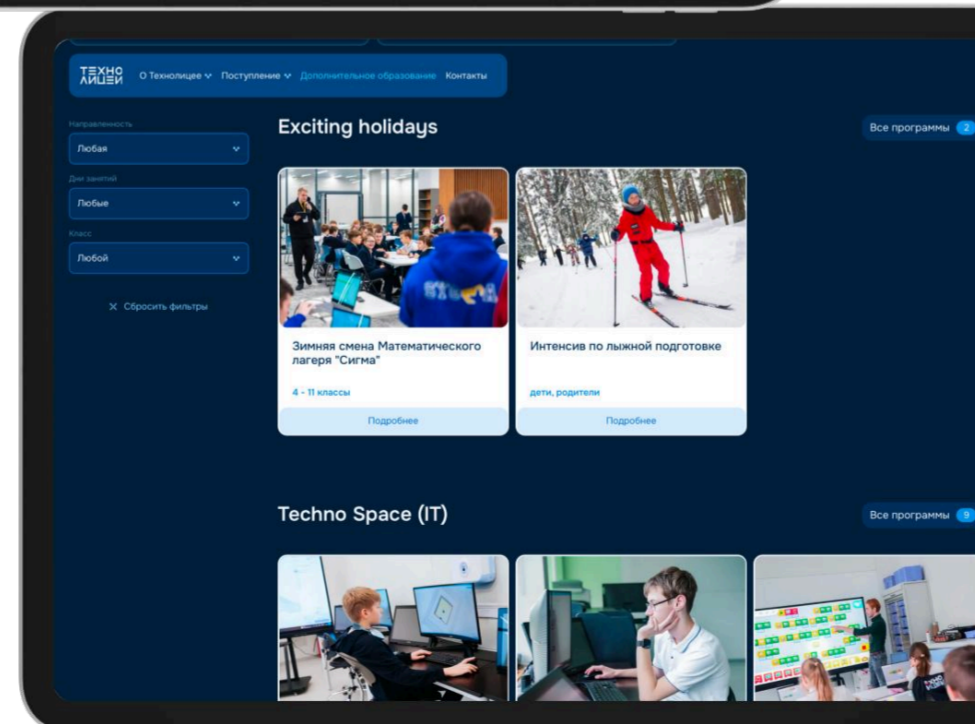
ТЕХНО ЛИЦЕЙ О Технолицее Поступление Дополнительное образование Контакты

Направленность
Любая
Дни занятий
Любые
Класс
Любой
Сбросить фильтры

Exciting holidays
Все программы 2

Зимняя смена Математического лагеря "Сигма"
4 - 11 классы
Подробнее

Интенсив по лыжной подготовке
дети, родители
Подробнее

Techno Space (IT)
Все программы 9